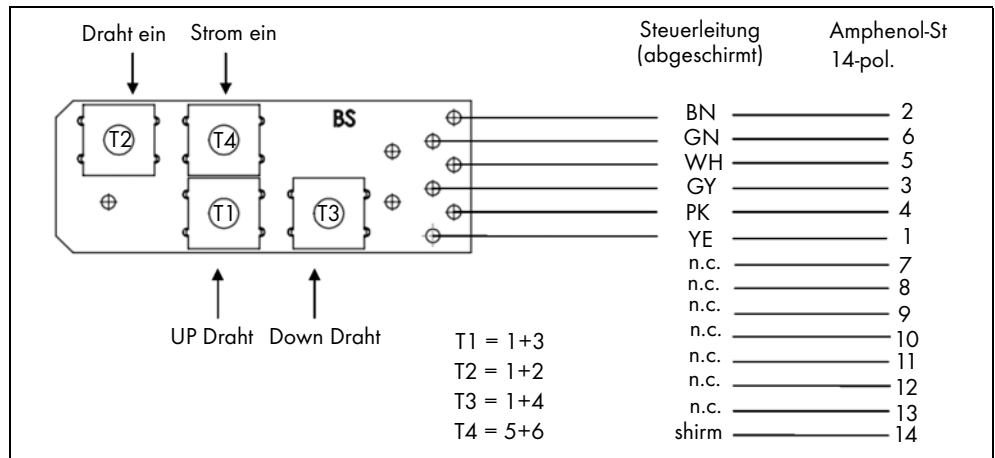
Draht ein
Strom ein

T2
T4
BS
T1
T3

UP Draht
Down Draht

Steuerleitung (abgeschirmt)
Amphenol-St 14-pol.

BN 2
GN 6
WH 5
GY 3
PK 4
YE 1
n.c. 7
n.c. 8
n.c. 9
n.c. 10
n.c. 11
n.c. 12
n.c. 13
shirm 14

T1 = 1+3
T2 = 1+2
T3 = 1+4
T4 = 5+6